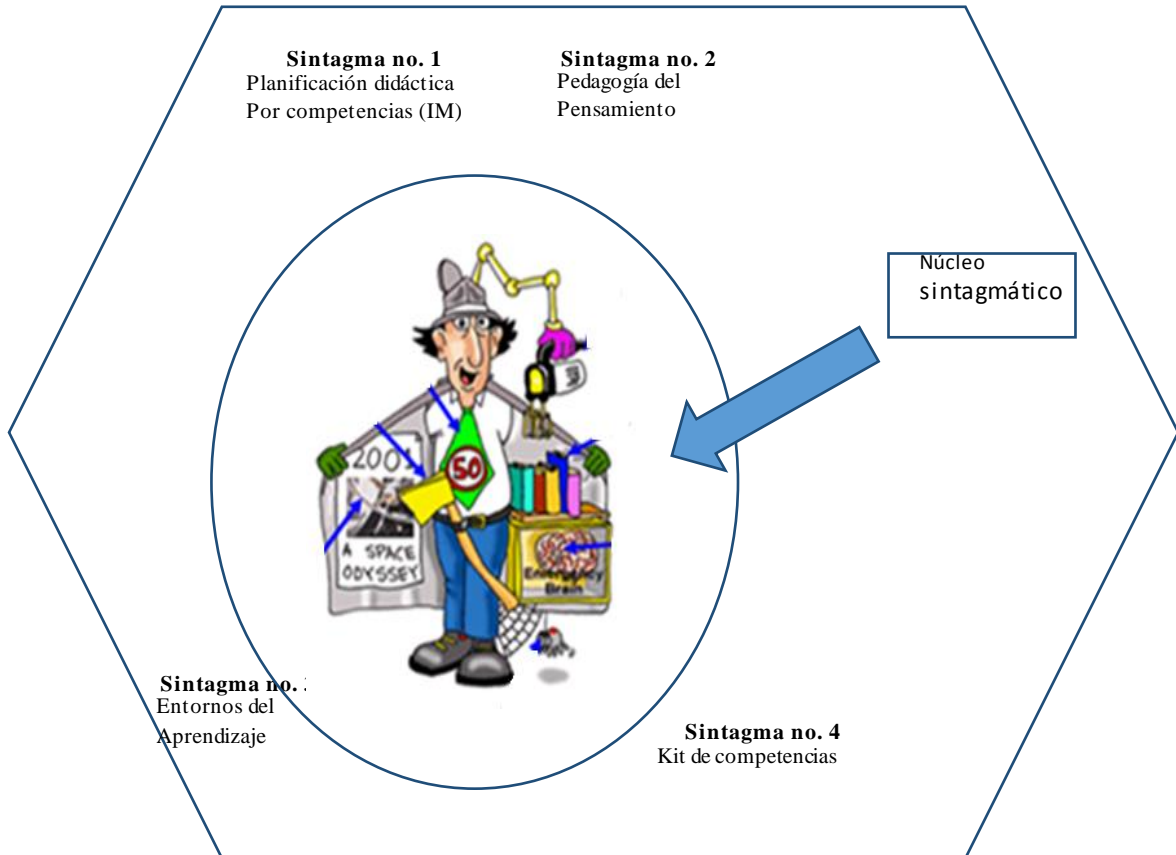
Sintagma no. 1
Planificación didáctica
Por competencias (IM)

Sintagma no. 2
Pedagogía del
Pensamiento

Núcleo
sintagmático

2001
A SPACE
ODYSSEY

50

3

Emergency
Brain

Sintagma no. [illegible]
Entornos del
Aprendizaje

Sintagma no. 4
Kit de competencias